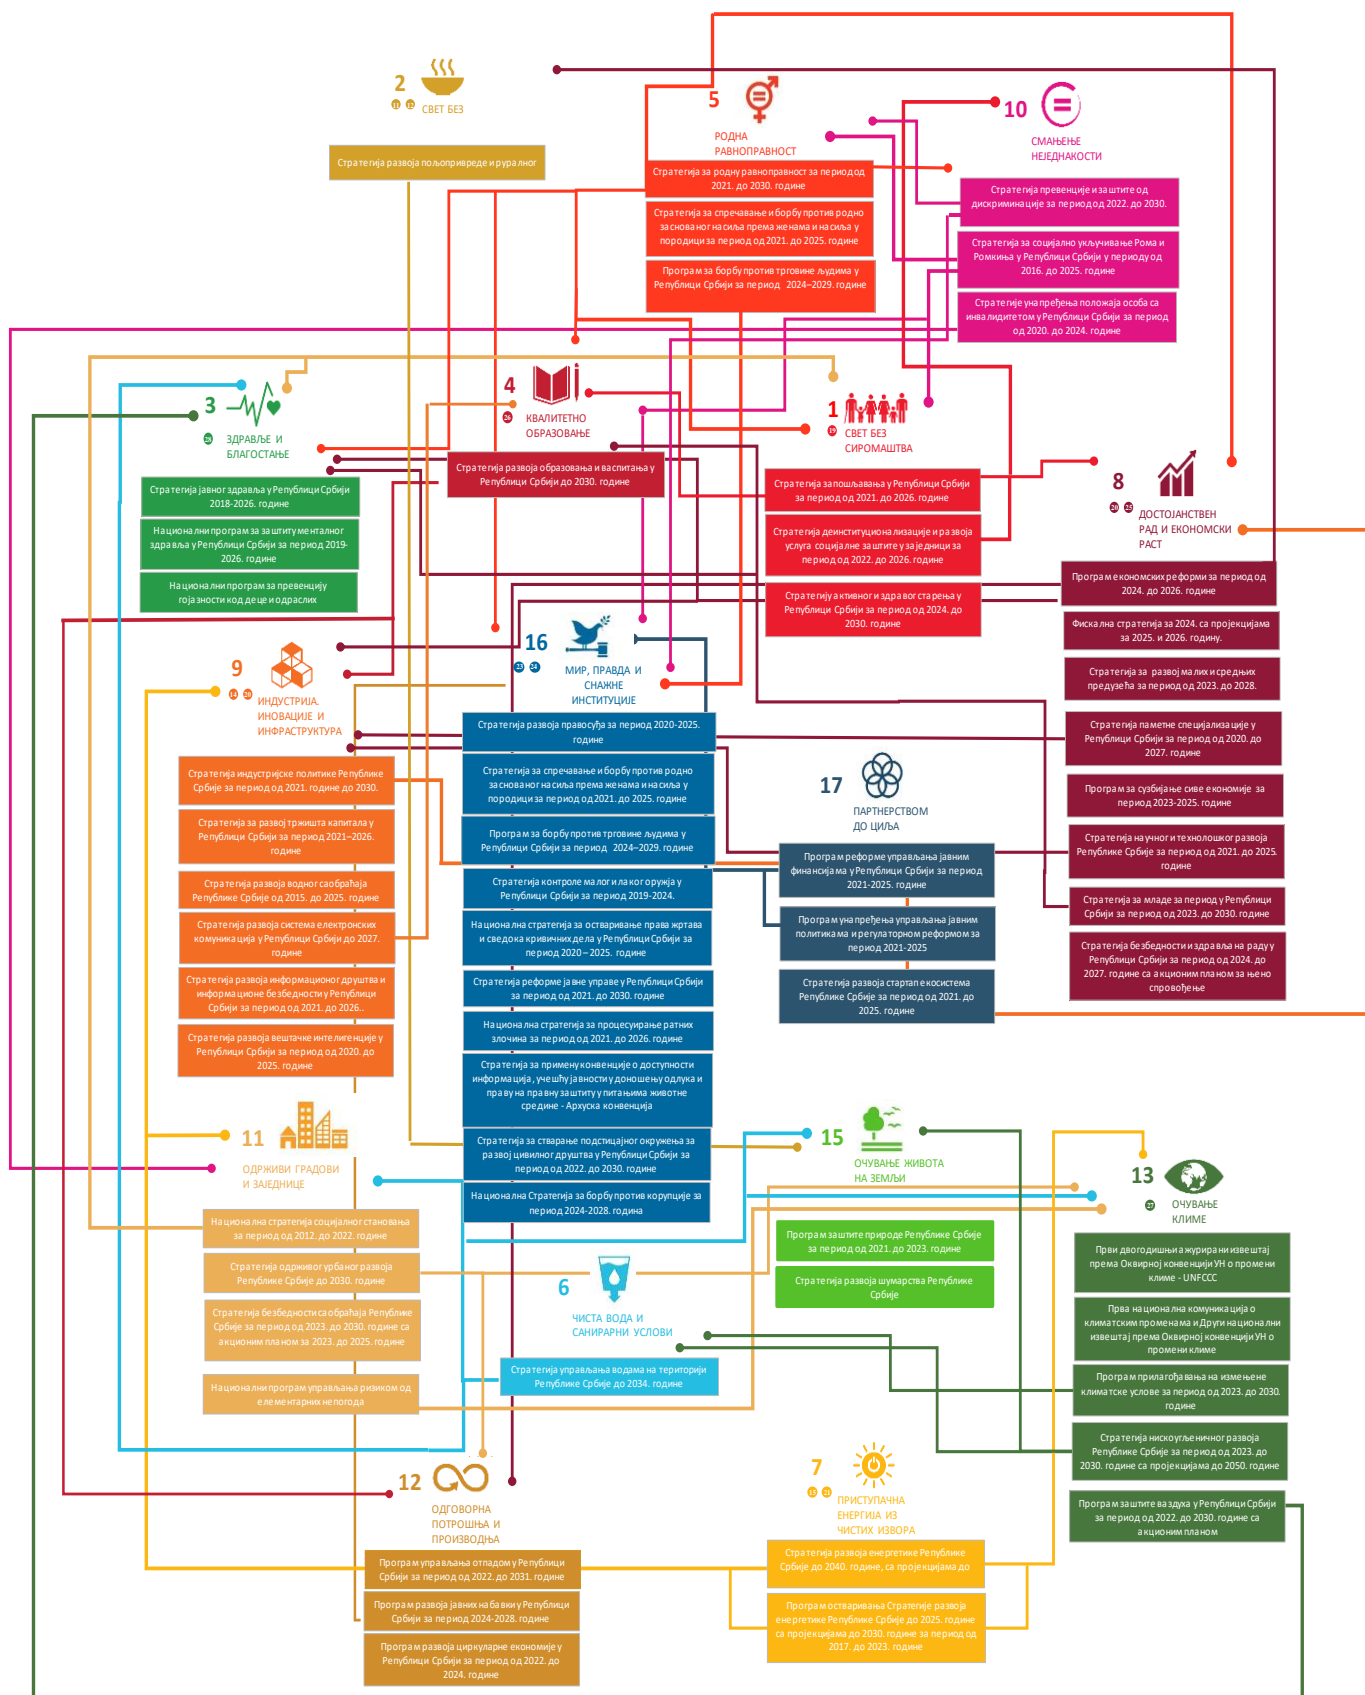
2
11 12
СВЕТ БЕЗ

Стратегија развоја пољопривреде и руралног

5
РОДНА РАВНОПРАВНОСТ

Стратегија за родну равноправност за период од 2021. до 2030. године

Стратегија за спречавање и борбу против родно заснованог насиља према женама и насиља у породици за период од 2021. до 2025. године

Програм за борбу против трговине људима у Републици Србији за период 2024–2029. године

10
СМАЊЕЊЕ НЕЈЕДНАКОСТИ

Стратегија превенције и заштите од дискриминације за период од 2022. до 2030.

Стратегија за социјално укључивање Рома и Ромкиња у Републици Србији у периоду од 2016. до 2025. године

Стратегије унапређења положаја особа са инвалидитетом у Републици Србији за период од 2020. до 2024. године

3
ЗДРАВЉЕ И БЛАГОСТАЊЕ

Стратегија јавног здравља у Републици Србији 2018-2026. године

Национални програм за заштиту менталног здравља у Републици Србији за период 2019-2026. године

Национални програм за превенцију гојазности код деце и одраслих

4
КВАЛИТЕТНО ОБРАЗОВАЊЕ

Стратегија развоја образовања и васпитања у Републици Србији до 2030. године

1
СВЕТ БЕЗ СИРОМАШТВА

Стратегија за запошљавање у Републици Србији за период од 2021. до 2026. године

Стратегија деинституционализације и развоја услуга социјалне заштите у заједници за период од 2022. до 2026. године

Стратегију активног и здравог старења у Републици Србији за период од 2024. до 2030. године

8
ДОСТОЈАНСТВЕН РАД И ЕКОНОМСКИ РАСТ

Програм економских реформи за период од 2024. до 2026. године

Фискална стратегија за 2024. са пројекцијама за 2025. и 2026. годину.

Стратегија за развој малих и средњих предузећа за период од 2023. до 2028.

Стратегија паметне специјализације у Републици Србији за период од 2020. до 2027. године

Програм за сузбијање сиве економије за период 2023-2025. године

Стратегија научног и технолошког развоја Републике Србије за период од 2021. до 2025. године

Стратегија за младе за период у Републици Србији за период од 2023. до 2030. године

Стратегија безбедности и здравља на раду у Републици Србији за период од 2024. до 2027. године са акционим планом за њено спровођење

9
ИНДУСТРИЈА, ИНОВАЦИЈЕ И ИНФРАСТРУКТУРА

Стратегија индустријске политике Републике Србије за период од 2021. године до 2030.

Стратегија за развој тржишта капитала у Републици Србији за период 2021–2026. године

Стратегија развоја водног саобраћаја Републике Србије од 2015. до 2025. године

Стратегија развоја система електронских комуникација у Републици Србији до 2027. године

Стратегија развоја информационог друштва и информационе безбедности у Републици Србији за период од 2021. до 2026..

Стратегија развоја вештачке интелигенције у Републици Србији за период од 2020. до 2025. године

16
МИР, ПРАВДА И СНАЖНЕ ИНСТИТУЦИЈЕ

Стратегија развоја правосуђа за период 2020-2025. године

Стратегија за спречавање и борбу против родно заснованог насиља према женама и насиља у породици за период од 2021. до 2025. године

Програм за борбу против трговине људима у Републици Србији за период 2024–2029. године

Стратегија контроле малог и лаког оружја у Републици Србији за период 2019-2024.

Национална стратегија за остваривање права жртава и сведока кривичних дела у Републици Србији за период 2020 – 2025. године

Стратегија реформе јавне управе у Републици Србији за период од 2021. до 2030. године

Национална стратегија за процесуирање ратних злочина за период од 2021. до 2026. године

Стратегија за примену конвенције о доступности информација, учешћу јавности у доношењу одлука и праву на правну заштиту у питањима животне средине - Архуска конвенција

Стратегија за стварање подстицајног окружења за развој цивилног друштва у Републици Србији за период од 2022. до 2030. године

Национална Стратегија за борбу против корупције за период 2024-2028. година

17
ПАРТНЕРСТВОМ ДО ЦИЉА

Програм реформе управљања јавним финансијама у Републици Србији за период 2021-2025. године

Програм унапређења управљања јавним политикама и регулаторном реформом за период 2021-2025

Стратегија развоја стартап екосистема Републике Србије за период од 2021. до 2025. године

11
ОДРЖИВИ ГРАДОВИ И ЗАЈЕДНИЦЕ

Национална стратегија социјалног становања за период од 2012. до 2022. године

Стратегија одрживог урбаног развоја Републике Србије до 2030. године

Стратегија безбедности саобраћаја Републике Србије за период од 2023. до 2030. године са акционим планом за 2023. до 2025. године

Национални програм управљања ризиком од елементарних непогода

6
ЧИСТА ВОДА И САНИРАРНИ УСЛОВИ

Стратегија управљања водама на територији Републике Србије до 2034. године

15
ОЧУВАЊЕ ЖИВОТА НА ЗЕМЉИ

Програм заштите природе Републике Србије за период од 2021. до 2023. године

Стратегија развоја шумарства Републике Србије

13
ОЧУВАЊЕ КЛИМЕ

Први двогодишњи ажурирани извештај према Оквирној конвенцији УН о промени климе - UNFCCC

Прва национална комуникација о климатским променама и Други национални извештај према Оквирној конвенцији УН о промени климе

Програм прилагођавања на измењене климатске услове за период од 2023. до 2030. године

Стратегија нискоугљеничног развоја Републике Србије за период од 2023. до 2030. године са пројекцијама до 2050. године

Програм заштите ваздуха у Републици Србији за период од 2022. до 2030. године са акционим планом

12
ОДГОВОРНА ПОТРОШЊА И ПРОИЗВОДЊА

Програм управљања отпадом у Републици Србији за период од 2022. до 2031. године

Програм развоја јавних набавки у Републици Србији за период 2024-2028. године

Програм развоја циркуларне економије у Републици Србији за период од 2022. до 2024. године

7
ПРИСТУПАЧНА ЕНЕРГИЈА ИЗ ЧИСТИХ ИЗВОРА

Стратегија развоја енергетике Републике Србије до 2040. године, са пројекцијама до

Програм остваривања Стратегије развоја енергетике Републике Србије до 2025. године са пројекцијама до 2030. године за период од 2017. до 2023. године